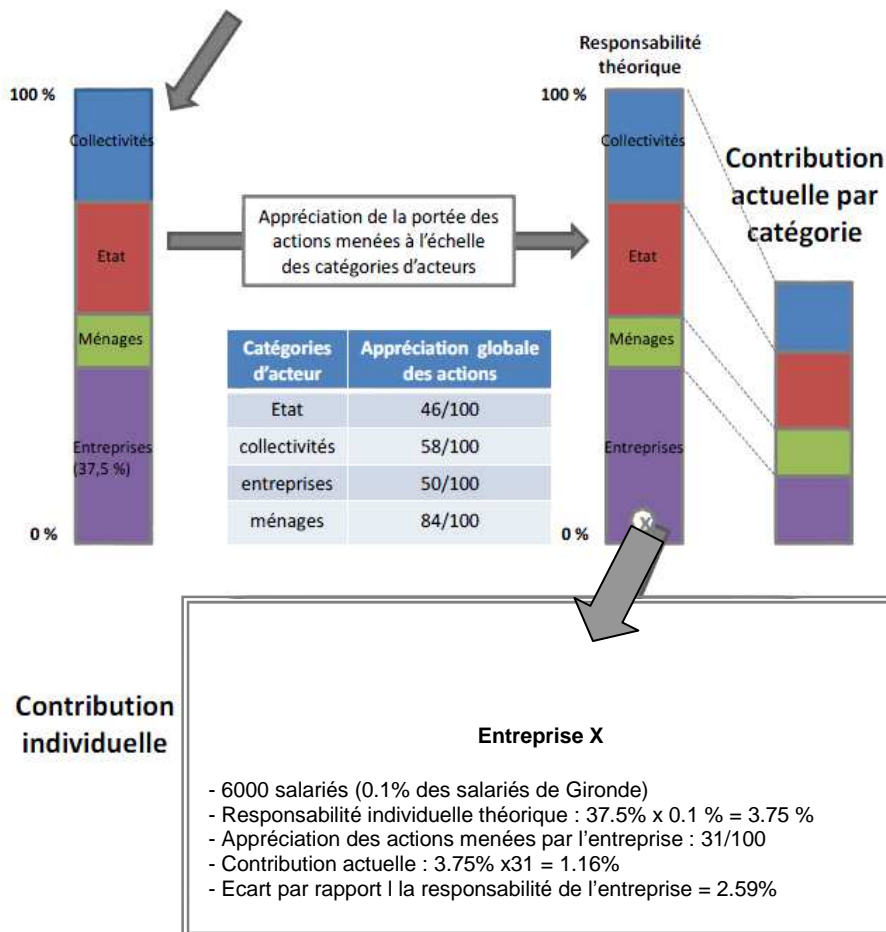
100 %

Collectivités

Etat

Ménages

Entreprises (37,5 %)

0 %

Appréciation de la portée des actions menées à l'échelle des catégories d'acteurs

| Catégories d'acteur | Appréciation globale des actions |
|---|---|
| Etat | 46/100 |
| collectivités | 58/100 |
| entreprises | 50/100 |
| ménages | 84/100 |

Responsabilité théorique

100 %

Collectivités

Etat

Ménages

Entreprises

X

0 %

Contribution actuelle par catégorie

Contribution individuelle

Entreprise X

- 6000 salariés (0.1% des salariés de Gironde)
- Responsabilité individuelle théorique : 37.5% x 0.1 % = 3.75 %
- Appréciation des actions menées par l'entreprise : 31/100
- Contribution actuelle : 3.75% x31 = 1.16%
- Ecart par rapport l la responsabilité de l'entreprise = 2.59%